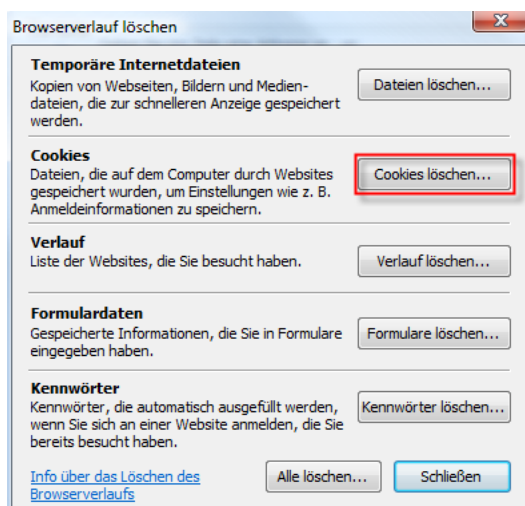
Browserverlauf löschen

Temporäre Internetdateien
Kopien von Webseiten, Bildern und Mediendateien, die zur schnelleren Anzeige gespeichert werden.

Dateien löschen...

Cookies
Dateien, die auf dem Computer durch Websites gespeichert wurden, um Einstellungen wie z. B. Anmeldeinformationen zu speichern.

Cookies löschen...

Verlauf
Liste der Websites, die Sie besucht haben.

Verlauf löschen...

Formulardaten
Gespeicherte Informationen, die Sie in Formulare eingegeben haben.

Formulare löschen...

Kennwörter
Kennwörter, die automatisch ausgefüllt werden, wenn Sie sich an einer Website anmelden, die Sie bereits besucht haben.

Kennwörter löschen...

Info über das Löschen des Browserverlaufs

Alle löschen...

Schließen